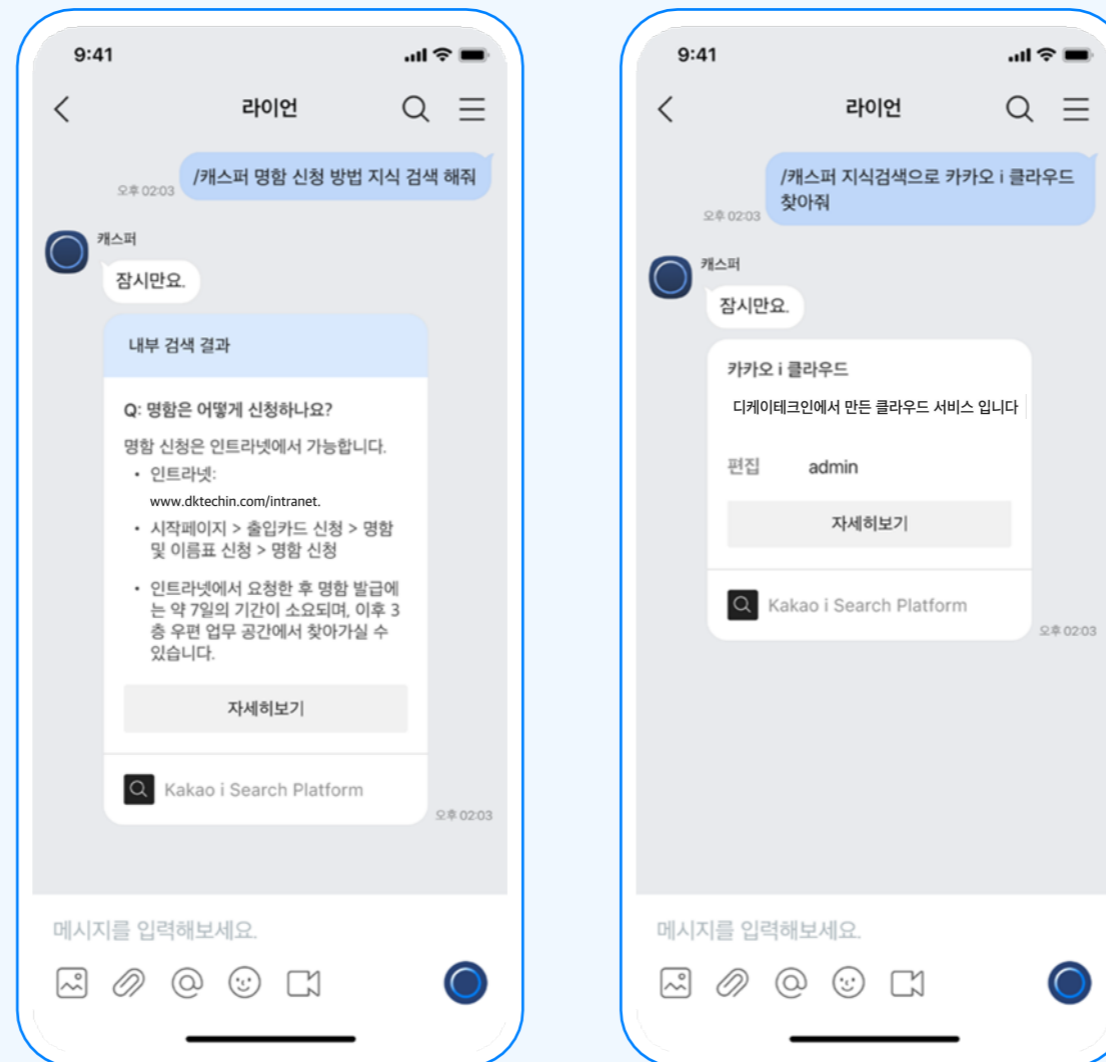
9:41

라이언

오후 02:03

/캐스퍼 명함 신청 방법 지식 검색 해줘

캐스퍼

잠시만요.

내부 검색 결과

Q: 명함은 어떻게 신청하나요?

명함 신청은 인트라넷에서 가능합니다.

• 인트라넷: www.dktechin.com/intranet.

• 시작페이지 > 출입카드 신청 > 명함 및 이름표 신청 > 명함 신청

• 인트라넷에서 요청한 후 명함 발급에는 약 7일의 기간이 소요되며, 이후 3층 우편 업무 공간에서 찾아가실 수 있습니다.

자세히보기

Kakao i Search Platform

오후 02:03

메시지를 입력해보세요.

9:41

라이언

오후 02:03

/캐스퍼 지식검색으로 카카오 i 클라우드 찾아줘

캐스퍼

잠시만요.

카카오 i 클라우드

디케이테크인에서 만든 클라우드 서비스 입니다

편집 admin

자세히보기

Kakao i Search Platform

오후 02:03

메시지를 입력해보세요.